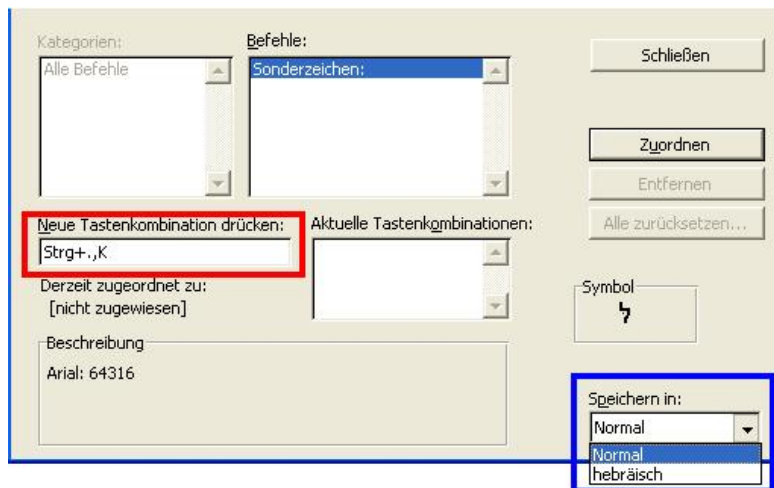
Kategorien:
Alle Befehle

Befehle:
Sonderzeichen:

Schließen

Zuordnen

Entfernen

Alle zurücksetzen...

Neue Tastenkombination drücken:
Strg+.,K

Aktuelle Tastenkombinationen:

Derzeit zugeordnet zu:
[nicht zugewiesen]

Symbol
ל

Beschreibung
Arial: 64316

Speichern in:
Normal
Normal
hebräisch